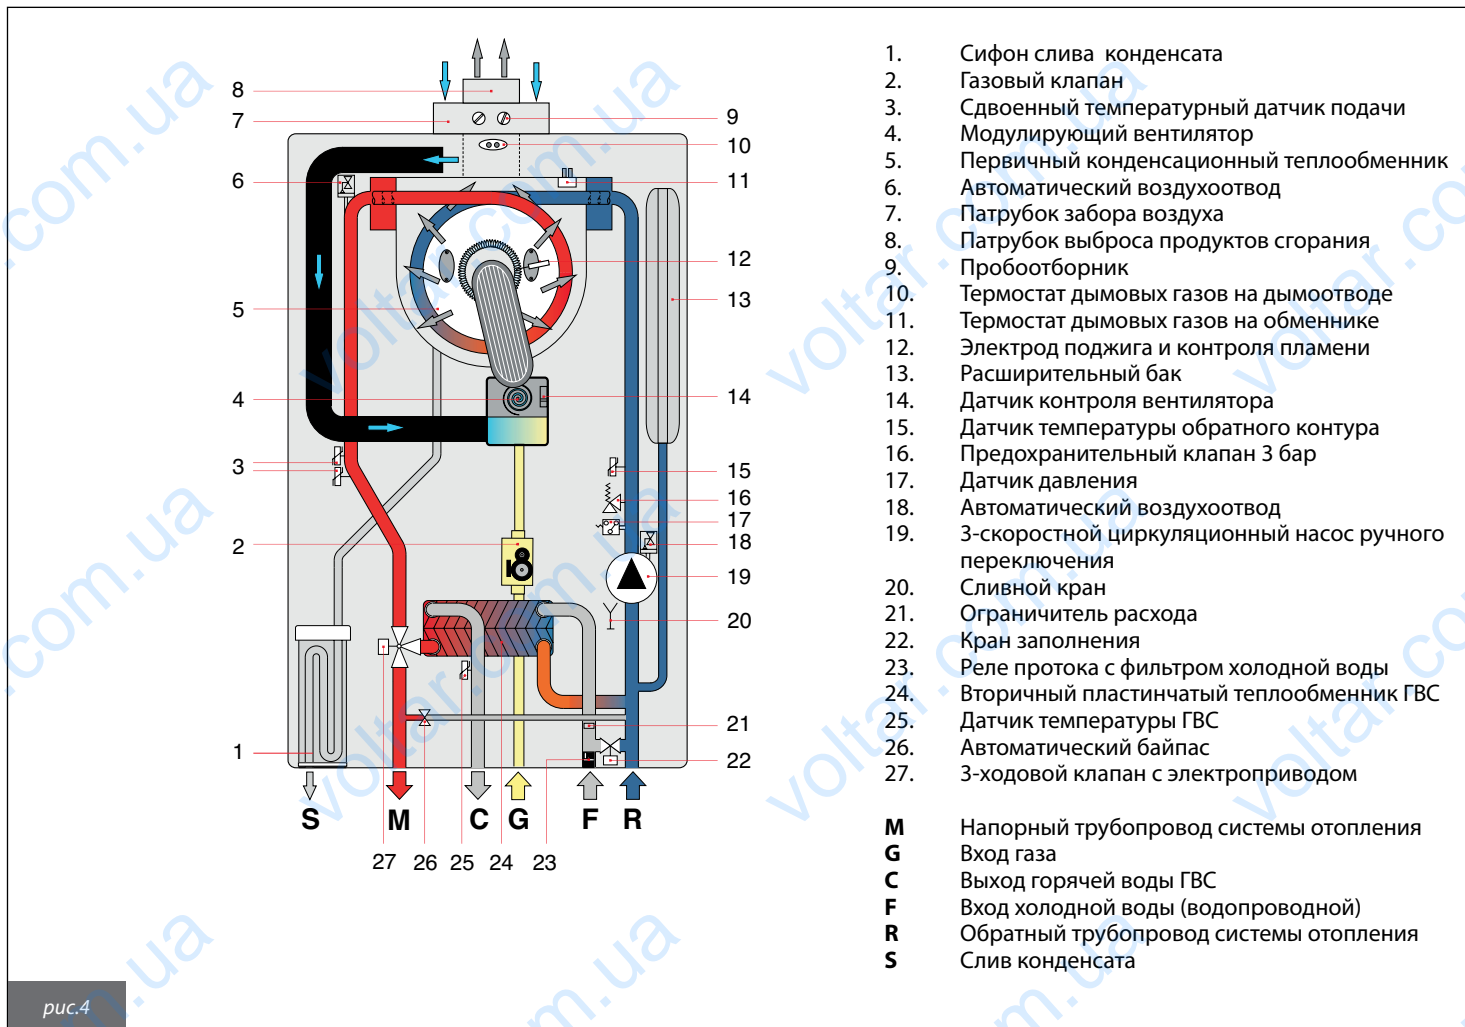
8
7
6
5
4
3
2
1
9
10
11
12
13
14
15
16
17
18
19
20
21
22
S M C G F R
27 26 25 24 23

1. Сифон слива конденсата
2. Газовый клапан
3. Сдвоенный температурный датчик подачи
4. Модулирующий вентилятор
5. Первичный конденсационный теплообменник
6. Автоматический воздухоотвод
7. Патрубок забора воздуха
8. Патрубок выброса продуктов сгорания
9. Пробоотборник
10. Термостат дымовых газов на дымоотводе
11. Термостат дымовых газов на обменнике
12. Электрод поджига и контроля пламени
13. Расширительный бак
14. Датчик контроля вентилятора
15. Датчик температуры обратного контура
16. Предохранительный клапан 3 бар
17. Датчик давления
18. Автоматический воздухоотвод
19. 3-скоростной циркуляционный насос ручного переключения
20. Сливной кран
21. Ограничитель расхода
22. Кран заполнения
23. Реле протока с фильтром холодной воды
24. Вторичный пластинчатый теплообменник ГВС
25. Датчик температуры ГВС
26. Автоматический байпас
27. 3-ходовой клапан с электроприводом

M Напорный трубопровод системы отопления
G Вход газа
C Выход горячей воды ГВС
F Вход холодной воды (водопроводной)
R Обратный трубопровод системы отопления
S Слив конденсата

рис.4